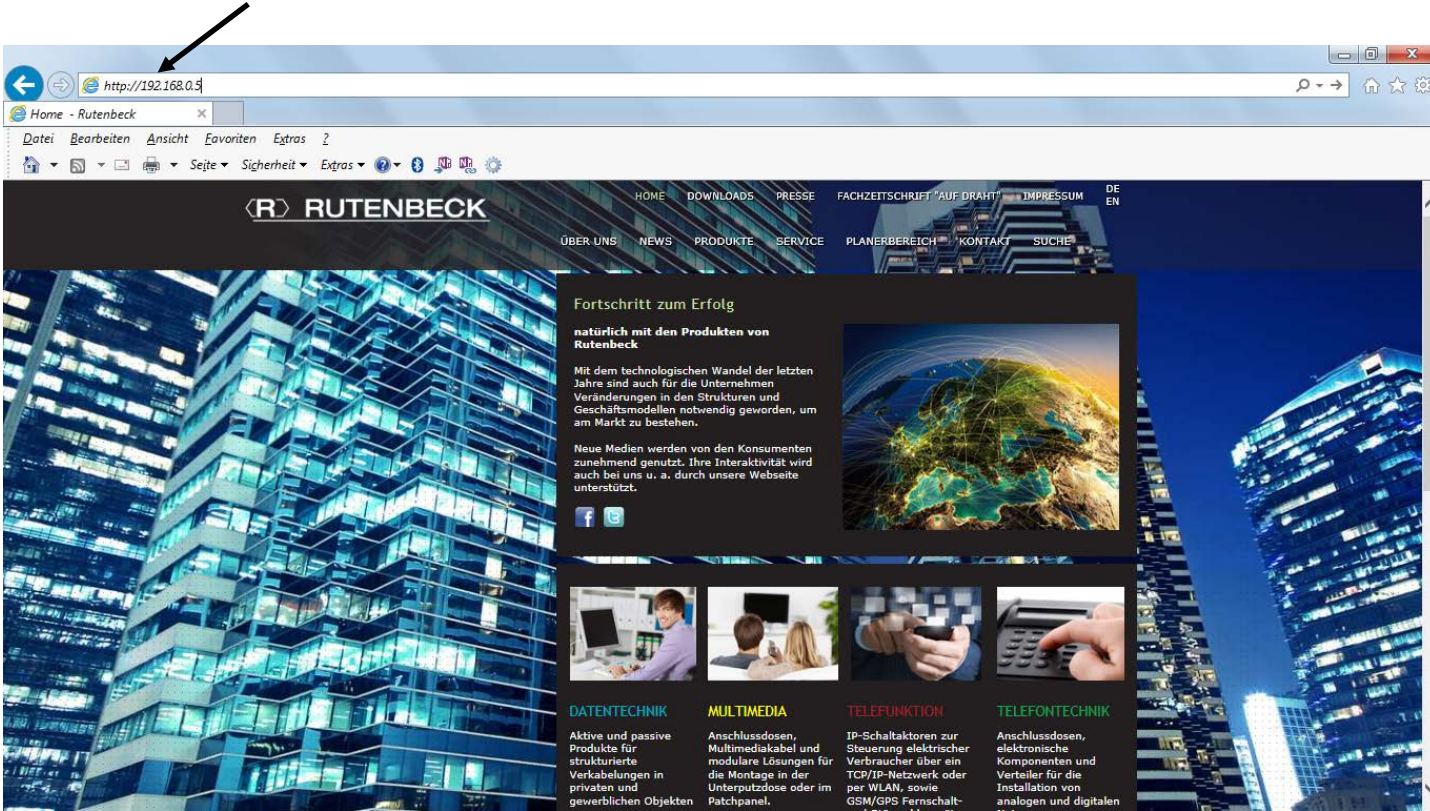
http://192.168.0.5

Home - Rutenbeck

Datei Bearbeiten Ansicht Favoriten Extras ?

Seite ▾ Sicherheit ▾ Extras ▾

⟨R⟩ RUTENBECK

HOME DOWNLOADS PRESSE FACHZEITSCHRIFT "AUF DRAHT" IMPRESSUM DE EN

ÜBER UNS NEWS PRODUKTE SERVICE PLANERBEREICH KONTAKT SUCHE

Fortschritt zum Erfolg

natürlich mit den Produkten von Rutenbeck

Mit dem technologischen Wandel der letzten Jahre sind auch für die Unternehmen Veränderungen in den Strukturen und Geschäftsmodellen notwendig geworden, um am Markt zu bestehen.

Neue Medien werden von den Konsumenten zunehmend genutzt. Ihre Interaktivität wird auch bei uns u. a. durch unsere Webseite unterstützt.

DATENTECHNIK

Aktive und passive Produkte für strukturierte Verkabelungen in privaten und gewerblichen Objekten

MULTIMEDIA

Anschlussdosen, Multimediakabel und modulare Lösungen für die Montage in der Unterputzdose oder im Patchpanel.

TELEFUNKTION

IP-Schaltaktoren zur Steuerung elektrischer Verbraucher über ein TCP/IP-Netzwerk oder per WLAN, sowie GSM/GPS Fernschalt-

TELEFONTECHNIK

Anschlussdosen, elektronische Komponenten und Verteiler für die Installation von analogen und digitalen